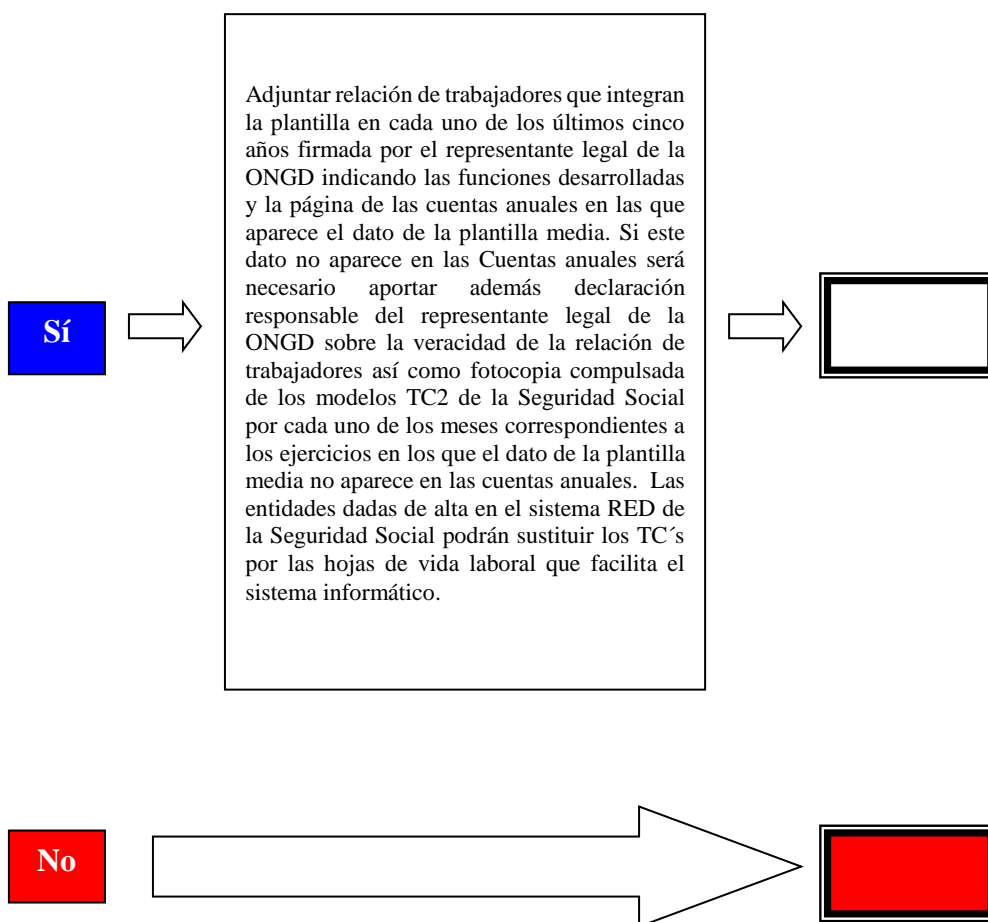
Sí

Adjuntar relación de trabajadores que integran la plantilla en cada uno de los últimos cinco años firmada por el representante legal de la ONGD indicando las funciones desarrolladas y la página de las cuentas anuales en las que aparece el dato de la plantilla media. Si este dato no aparece en las Cuentas anuales será necesario aportar además declaración responsable del representante legal de la ONGD sobre la veracidad de la relación de trabajadores así como fotocopia compulsada de los modelos TC2 de la Seguridad Social por cada uno de los meses correspondientes a los ejercicios en los que el dato de la plantilla media no aparece en las cuentas anuales. Las entidades dadas de alta en el sistema RED de la Seguridad Social podrán sustituir los TC´s por las hojas de vida laboral que facilita el sistema informático.

No